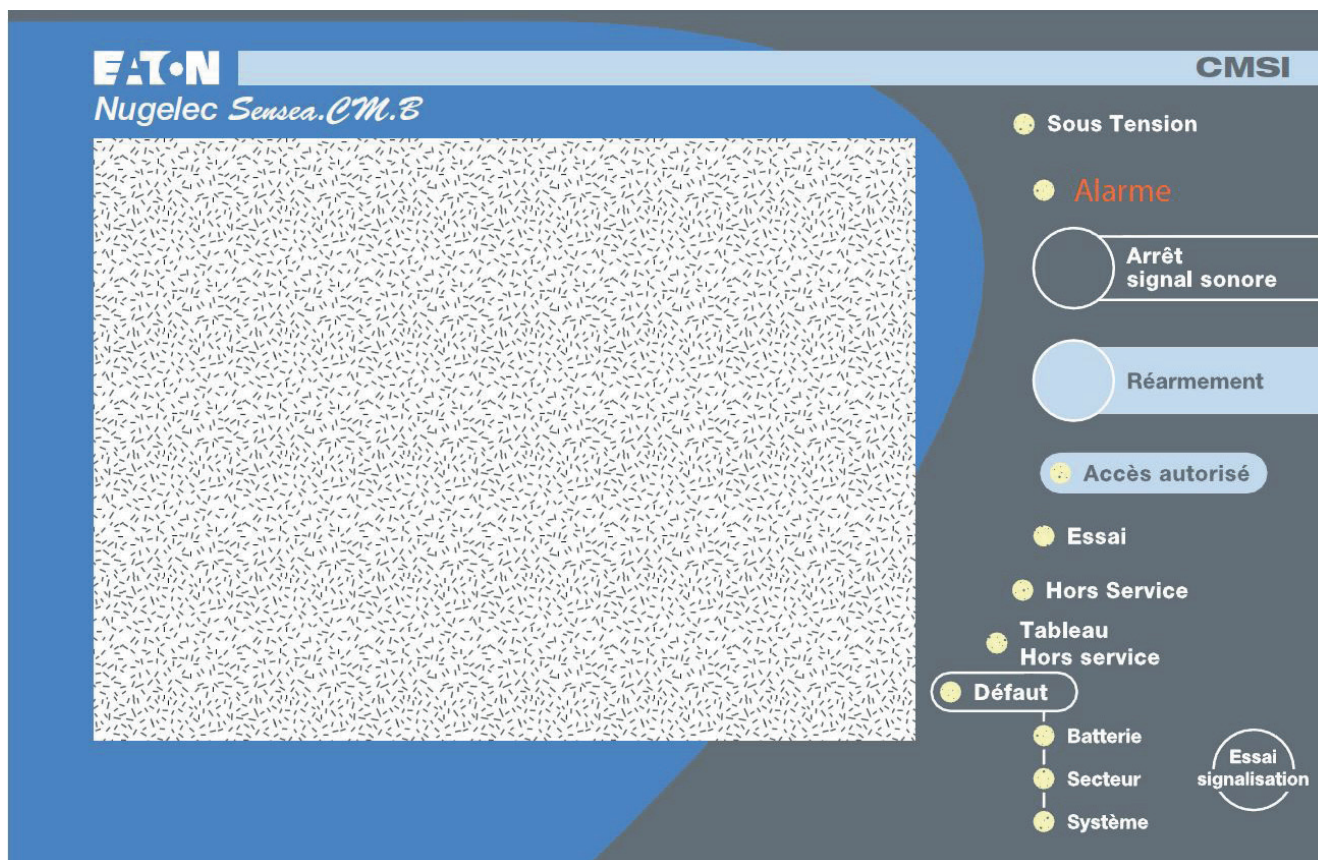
EATON

Nugelec Sensea.CM.B

CMSI

Sous Tension

Alarme

Arrêt signal sonore

Réarmement

Accès autorisé

Essai

Hors Service

Tableau Hors service

Défaut

Batterie

Secteur

Système

Essai signalisation